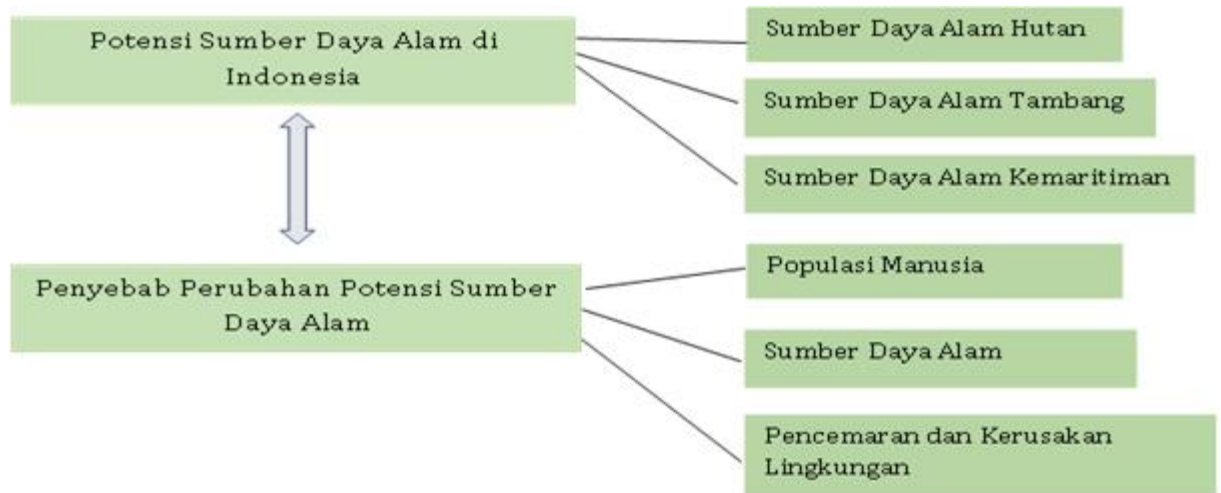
Potensi Sumber Daya Alam di Indonesia

Sumber Daya Alam Hutan

Sumber Daya Alam Tambang

Sumber Daya Alam Kemaritiman

Penyebab Perubahan Potensi Sumber Daya Alam

Populasi Manusia

Sumber Daya Alam

Pencemaran dan Kerusakan Lingkungan